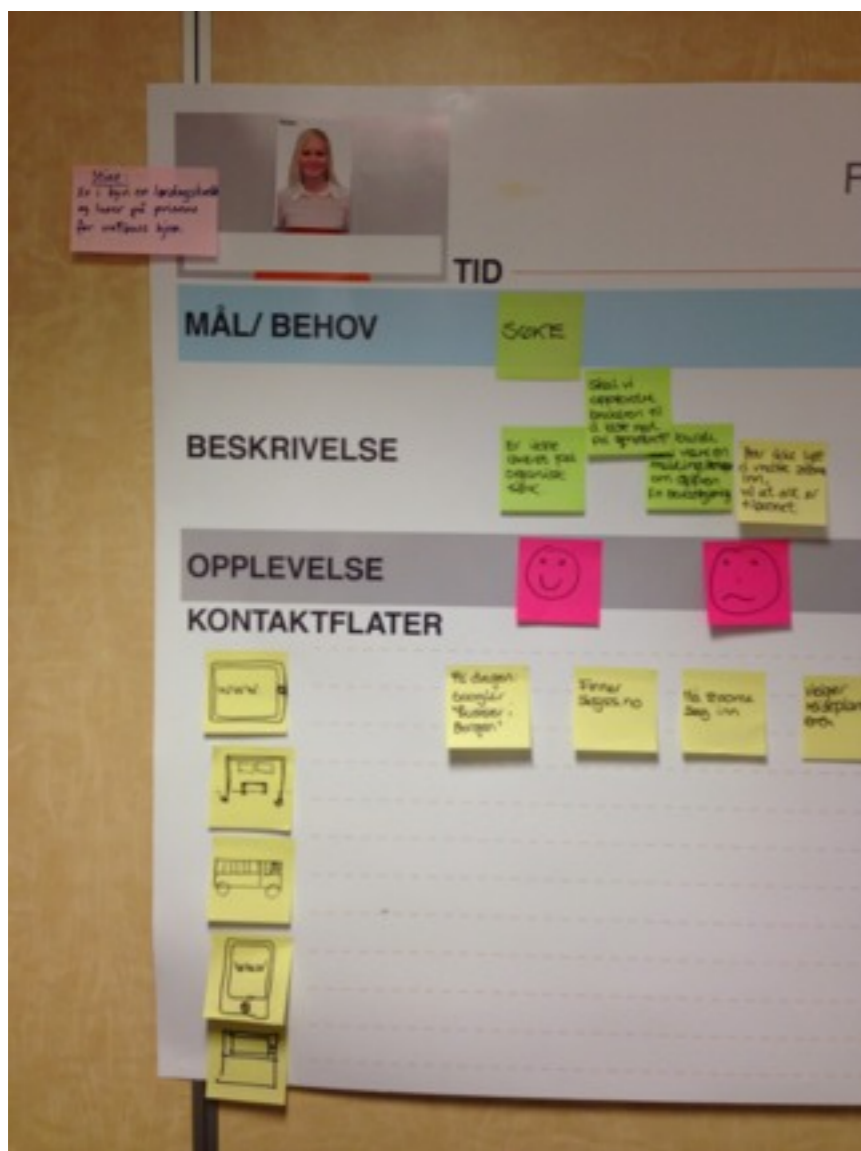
Mål:
Er i byen en lørdagskveld og henter på personen for vedkommende hjem.

F

TID

MÅL/ BEHOV

SØKE

BESKRIVELSE

Er ikke skeptisk før oppmøte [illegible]

Skal vi opprette brukeren til å søke med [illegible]

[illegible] Varsel om melding om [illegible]

Når ikke tydelig å vite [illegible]

OPPLEVELSE

KONTAKTFLATER

www

På dagen Google "Busser Bergen"

Finner skyss.no

Må trenge seg inn

Velger reiseplan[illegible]

"skyss"